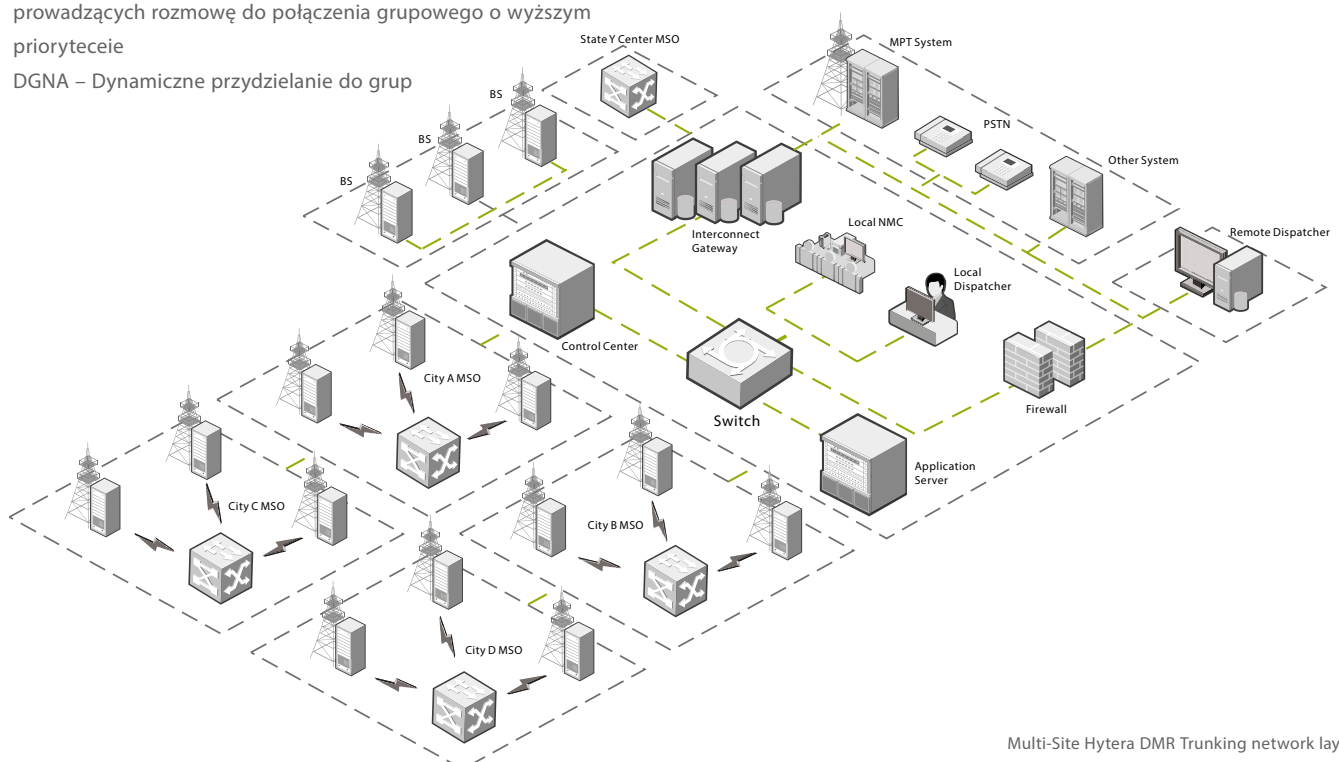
prowadzących rozmowę do połączenia grupowego o wyższym priorytecie

DGNA – Dynamiczne przydzielanie do grup

State Y Center MSO

MPT System

PSTN

Other System

BS

BS

BS

Interconnect Gateway

Local NMC

Remote Dispatcher

Local Dispatcher

Control Center

Switch

Firewall

City A MSO

Application Server

City C MSO

City B MSO

City D MSO

Multi-Site Hytera DMR Trunking network lay